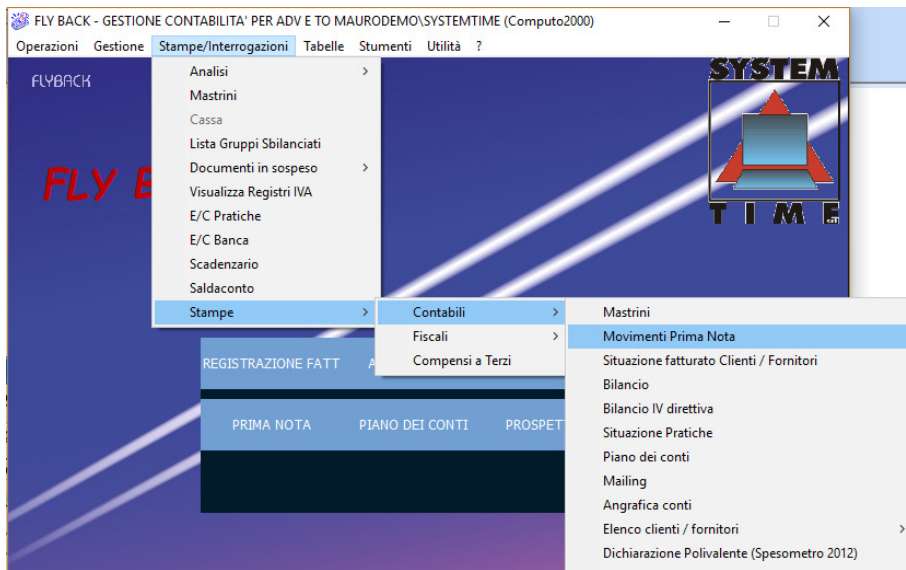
FLY BACK - GESTIONE CONTABILITA' PER ADV E TO MAURODEMO\SYSTEMTIME (Computo2000)

Operazioni Gestione Stampe/Interrogazioni Tabelle Stumenti Utilità ?

FLYBACK

FLY B

SYSTEM

TIME

Analisi
Mastrini
Cassa
Lista Gruppi Sbilanciati
Documenti in sospeso
Visualizza Registri IVA
E/C Pratiche
E/C Banca
Scadenzario
Saldaconto
Stampe

Contabili
Fiscali
Compensi a Terzi

Mastrini
Movimenti Prima Nota
Situazione fatturato Clienti / Fornitori
Bilancio
Bilancio IV direttiva
Situazione Pratiche
Piano dei conti
Mailing
Angrafica conti
Elenco clienti / fornitori
Dichiarazione Polivalente (Spesometro 2012)

REGISTRAZIONE FATT A

PRIMA NOTA PIANO DEI CONTI PROSPET